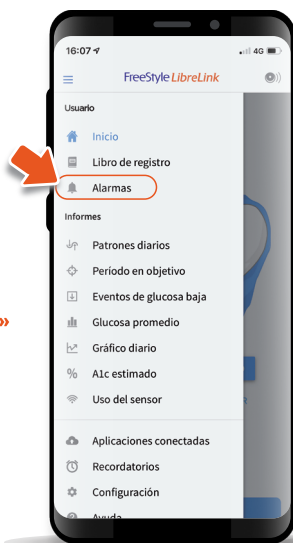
16:07

4G

FreeStyle LibreLink

Usuario

Inicio

Libro de registro

Alarmas

Informes

Patrones diarios

Período en objetivo

Eventos de glucosa baja

Glucosa promedio

Gráfico diario

A1c estimado

Uso del sensor

Aplicaciones conectadas

Recordatorios

Configuración

Ayuda